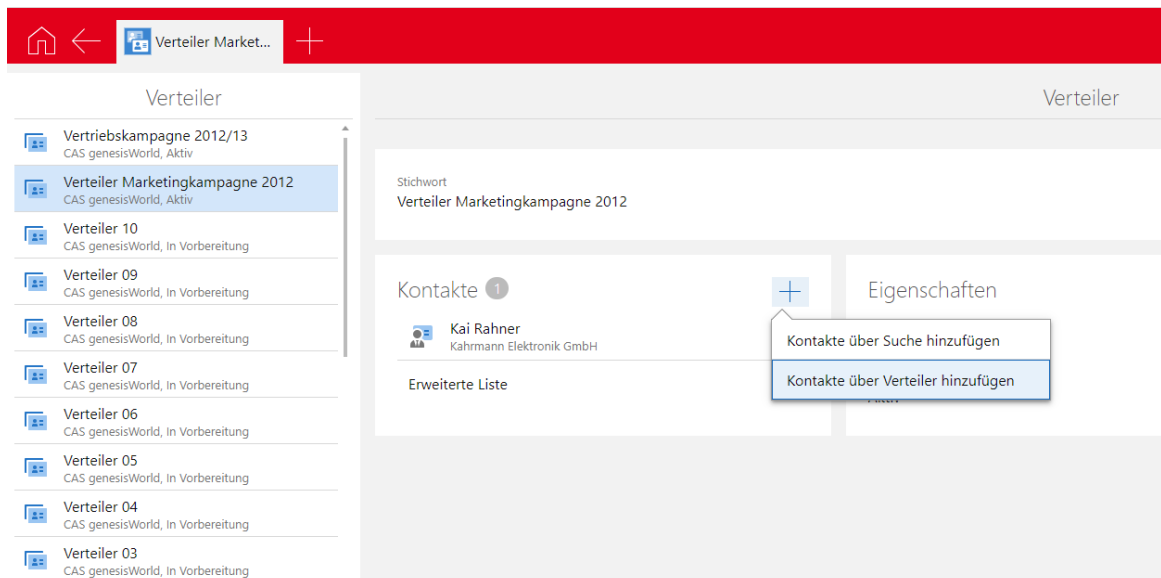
Verteiler Market...

Verteiler

Vertriebskampagne 2012/13
CAS genesisWorld, Aktiv

Verteiler Marketingkampagne 2012
CAS genesisWorld, Aktiv

Verteiler 10
CAS genesisWorld, In Vorbereitung

Verteiler 09
CAS genesisWorld, In Vorbereitung

Verteiler 08
CAS genesisWorld, In Vorbereitung

Verteiler 07
CAS genesisWorld, In Vorbereitung

Verteiler 06
CAS genesisWorld, In Vorbereitung

Verteiler 05
CAS genesisWorld, In Vorbereitung

Verteiler 04
CAS genesisWorld, In Vorbereitung

Verteiler 03
CAS genesisWorld, In Vorbereitung

Verteiler

Stichwort
Verteiler Marketingkampagne 2012

Kontakte 1

Kai Rahner
Kahrmann Elektronik GmbH

Erweiterte Liste

Eigenschaften

Kontakte über Suche hinzufügen

Kontakte über Verteiler hinzufügen

Aktiv